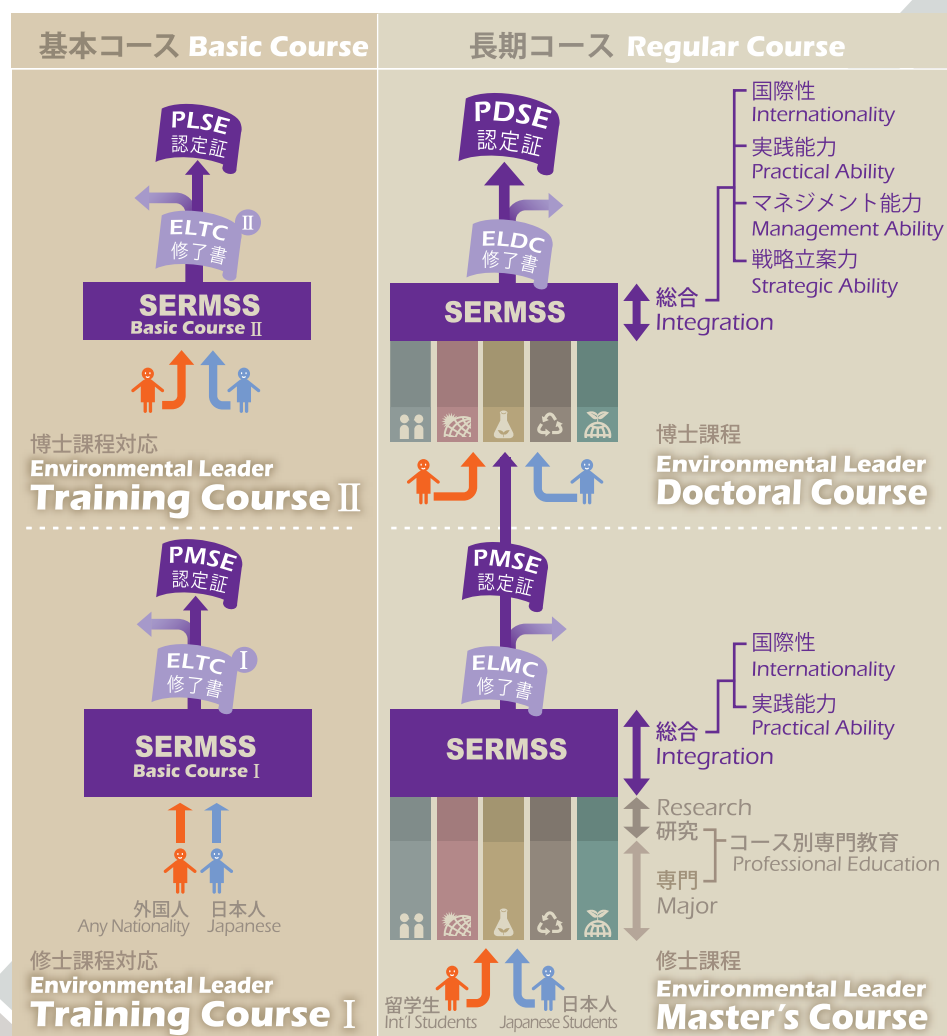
基本コース Basic Course

PLSE
認定証

ELTC Ⅱ
修了書

SERMSS
Basic Course Ⅱ

博士課程対応
Environmental Leader
Training Course Ⅱ

PMSE
認定証

ELTC Ⅰ
修了書

SERMSS
Basic Course Ⅰ

外国人
Any Nationality
日本人
Japanese

修士課程対応
Environmental Leader
Training Course Ⅰ

長期コース Regular Course

PDSE
認定証

ELDC
修了書

SERMSS

国際性
Internationality
実践能力
Practical Ability
マネジメント能力
Management Ability
戦略立案力
Strategic Ability
総合
Integration

博士課程
Environmental Leader
Doctoral Course

PMSE
認定証

ELMC
修了書

SERMSS

国際性
Internationality
実践能力
Practical Ability
総合
Integration

Research
研究
コース別専門教育
Professional Education
専門
Major

留学生
Int'l Students
日本人
Japanese Students

修士課程
Environmental Leader
Master's Course